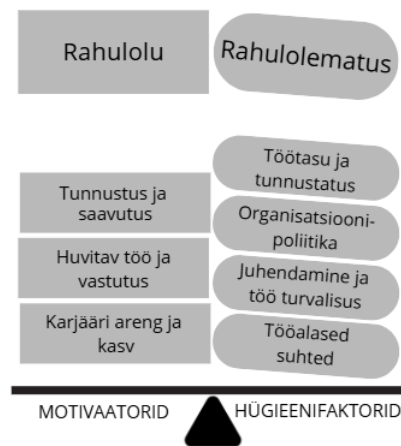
Rahulolu

Rahulolematus

Tunnustus ja saavutus

Huvitav töö ja vastutus

Karjääri areng ja kasv

Töötasu ja tunnustatus

Organisatsioonipoliitika

Juhendamine ja töö turvalisus

Tööalased suhted

MOTIVAATORID

HÜGIEENIFAKTORID